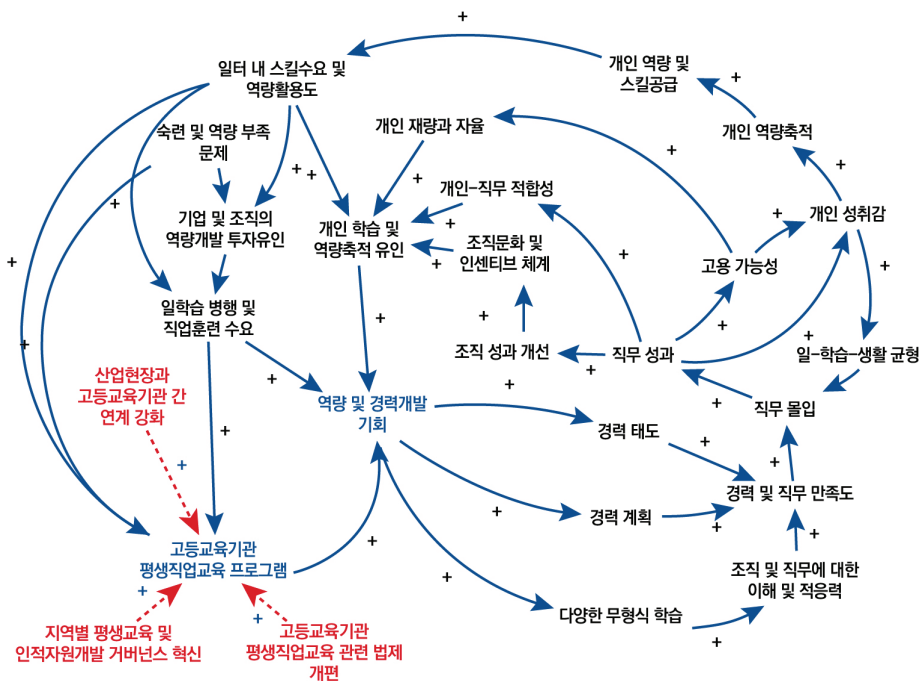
+

일터 내 스킬수요 및 역량활용도

개인 역량 및 스킬공급

+

개인 역량축적

+

숙련 및 역량 부족 문제

개인 재량과 자율

+

+ +

+

기업 및 조직의 역량개발 투자유인

개인 학습 및 역량축적 유인

개인-직무 적합성

+

조직문화 및 인센티브 체계

+

개인 성취감

+

+

+

+

고용 가능성

+

일학습 병행 및 직업훈련 수요

+

조직 성과 개선

직무 성과

+

+

일-학습-생활 균형

+

+

+

산업현장과 고등교육기관 간 연계 강화

역량 및 경력개발 기회

경력 태도

+

직무 몰입

+

+

+

+

경력 및 직무 만족도

+

경력 계획

+

+

고등교육기관 평생직업교육 프로그램

+

조직 및 직무에 대한 이해 및 적응력

+

+

다양한 무형식 학습

+

+

지역별 평생교육 및 인적자원개발 거버넌스 혁신

고등교육기관 평생직업교육 관련 법제 개편

+